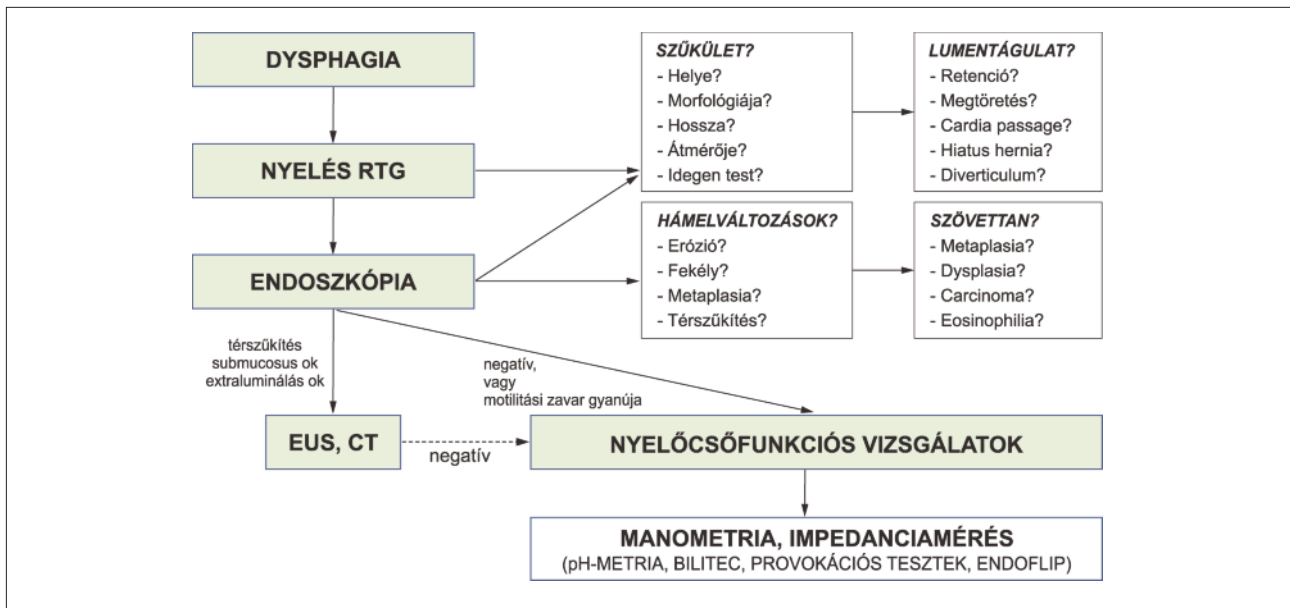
DYSPHAGIA

NYELÉS RTG

ENDOSZKÓPIA

SZŰKÜLET?
- Helye?
- Morfológiája?
- Hossza?
- Átmérője?
- Idegen test?

LUMENTÁGULAT?
- Retenció?
- Megtöretés?
- Cardia passage?
- Hiatus hernia?
- Diverticulum?

HÁMELVÁLTOZÁSOK?
- Erózió?
- Fekély?
- Metaplasia?
- Térszűkítés?

SZÖVETTAN?
- Metaplasia?
- Dysplasia?
- Carcinoma?
- Eosinophilia?

térszűkítés
submucosus ok
extraluminálás ok

negatív,
vagy
motilitási zavar gyanúja

EUS, CT

negatív

NYELŐCSŐFUNKCIÓS VIZSGÁLATOK

MANOMETRIA, IMPEDANCIAMÉRÉS
(pH-METRIA, BILITEC, PROVOKÁCIÓS TESZTEK, ENDOFLIP)